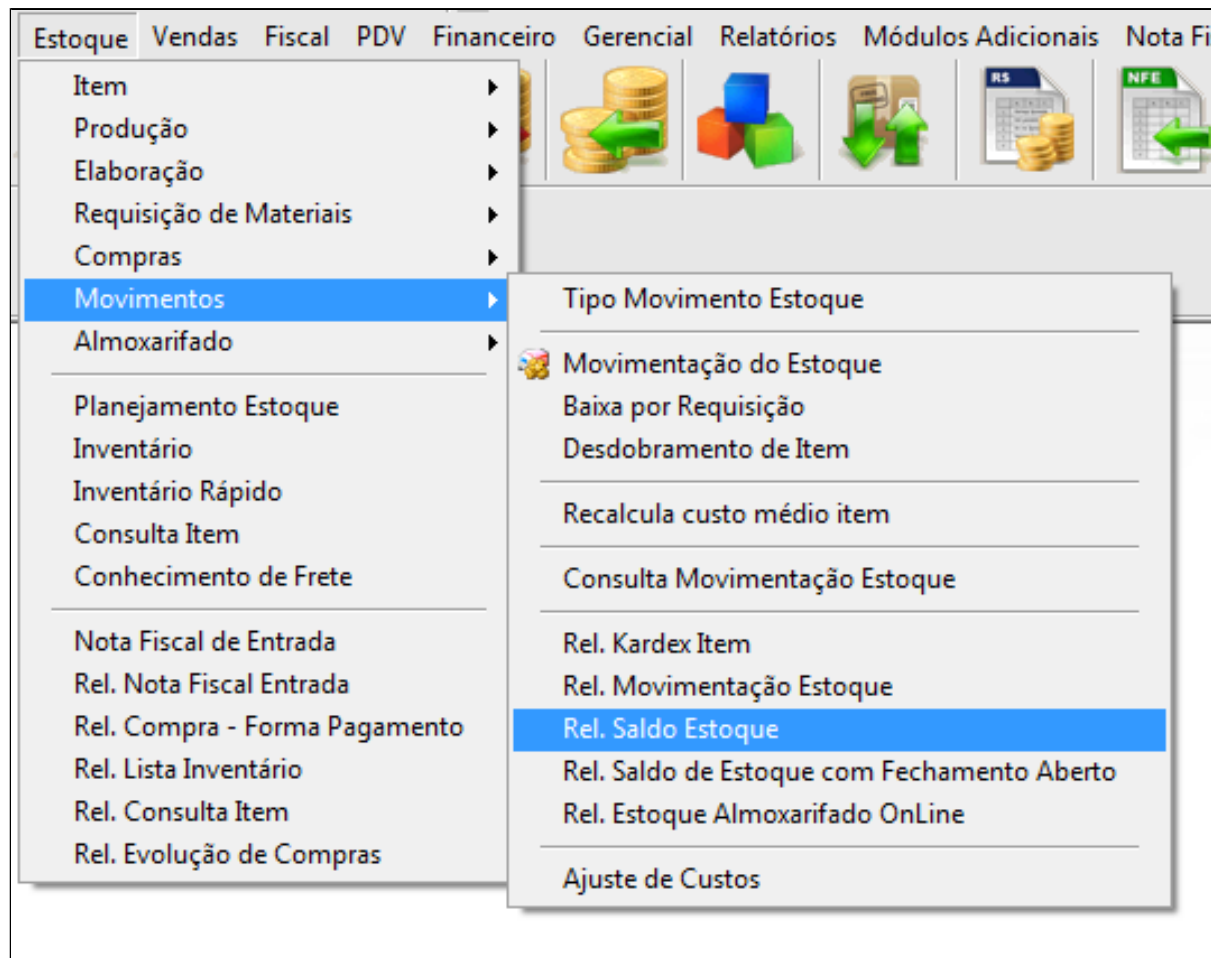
Estoque Vendas Fiscal PDV Financeiro Gerencial Relatórios Módulos Adicionais Nota Fi

RS

NFE

Item
Produção
Elaboração
Requisição de Materiais
Compras
Movimentos
Almoxarifado

Planejamento Estoque
Inventário
Inventário Rápido
Consulta Item
Conhecimento de Frete

Nota Fiscal de Entrada
Rel. Nota Fiscal Entrada
Rel. Compra - Forma Pagamento
Rel. Lista Inventário
Rel. Consulta Item
Rel. Evolução de Compras

Tipo Movimento Estoque

Movimentação do Estoque
Baixa por Requisição
Desdobramento de Item

Recalcula custo médio item

Consulta Movimentação Estoque

Rel. Kardex Item
Rel. Movimentação Estoque
Rel. Saldo Estoque
Rel. Saldo de Estoque com Fechamento Aberto
Rel. Estoque Almoxarifado OnLine

Ajuste de Custos